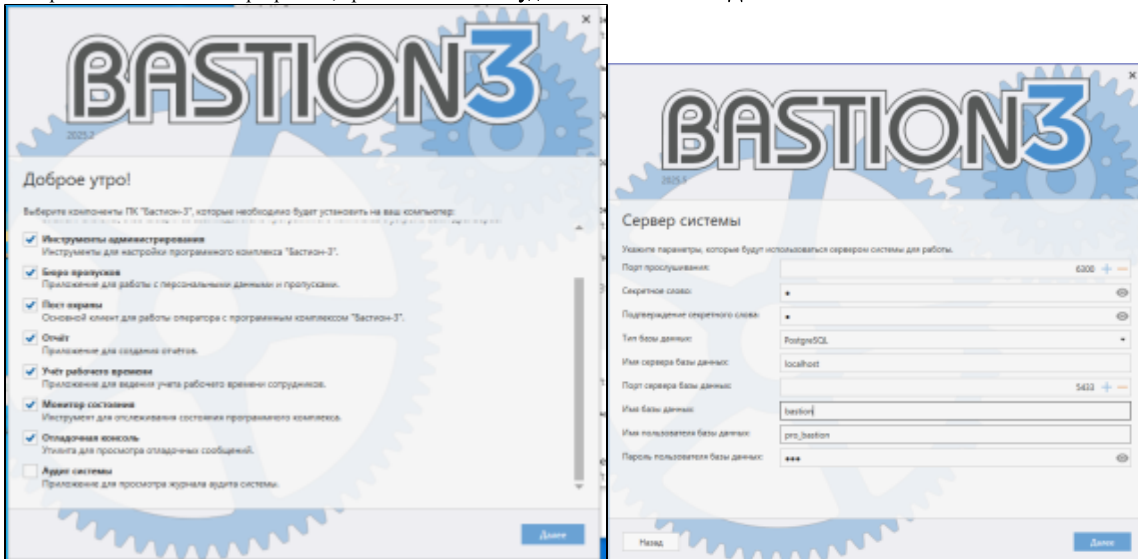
BASTION3

2025.2

Доброе утро!

Выберите компоненты ПК "Бастион-3", которые необходимо будет установить на ваш компьютер:

Инструменты администрирования
Инструменты для настройки программного комплекса "Бастион-3".

Бюро пропусков
Приложение для работы с персональными данными и пропусками.

Пост охраны
Основной клиент для работы оператора с программным комплексом "Бастион-3".

Отчёт
Приложение для создания отчетов.

Учёт рабочего времени
Приложение для ведения учета рабочего времени сотрудников.

Монитор состояния
Инструмент для отслеживания состояния программного комплекса.

Отладочная консоль
Утилита для просмотра отладочных сообщений.

Аудит системы
Приложение для просмотра журнала аудита системы.

Далее

BASTION3

2025.1

Сервер системы

Укажите параметры, которые будут использоваться сервером системы для работы.

| | |
|---|---|
| Порт прослушивания: | 6000 |
| Секретное слово: | • |
| Подтверждение секретного слова: | • |
| Тип базы данных: | PostgreSQL |
| Имя сервера базы данных: | localhost |
| Порт сервера базы данных: | 5433 |
| Имя базы данных: | bastion |
| Имя пользователя базы данных: | pro_bastion |
| Пароль пользователя базы данных: | ••• |

Назад

Далее